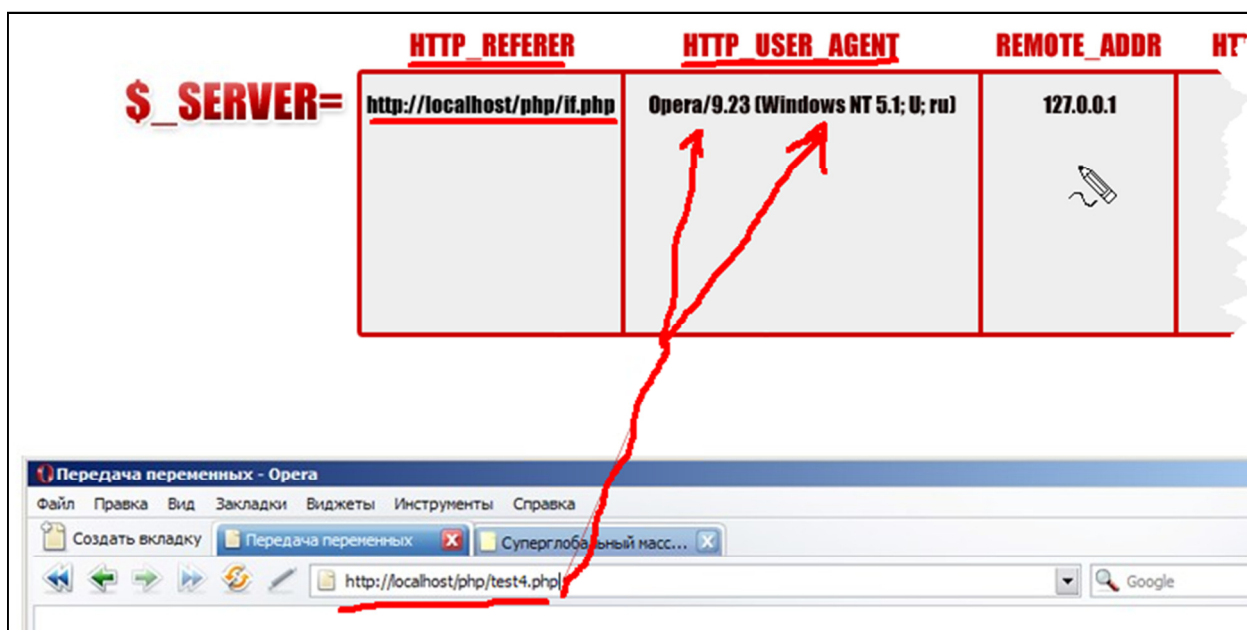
HTTP_REFERER HTTP_USER_AGENT REMOTE_ADDR HT

$_SERVER=

| http://localhost/php/if.php | Opera/9.23 (Windows NT 5.1; U; ru) | 127.0.0.1 |
|---|---|---|

Передача переменных - Opera

Файл Правка Вид Закладки Виджеты Инструменты Справка

Создать вкладку Передача переменных Суперглобальный масс...

http://localhost/php/test4.php

Google